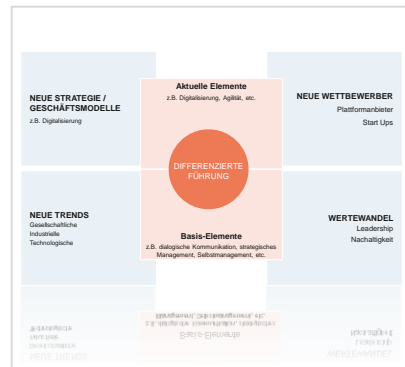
NEUE STRATEGIE / GESCHÄFTSMODELLE
z.B. Digitalisierung

Aktuelle Elemente
z.B. Digitalisierung, Agilität, etc.

NEUE WETTBEWERBER
Plattformanbieter
Start Ups

DIFFERENZIERTE FÜHRUNG

NEUE TRENDS
Gesellschaftliche
Industrielle
Technologische

Basis-Elemente
z.B. dialogische Kommunikation, strategisches Management, Selbstmanagement, etc.

WERTEWANDEL
Leadership
Nachhaltigkeit